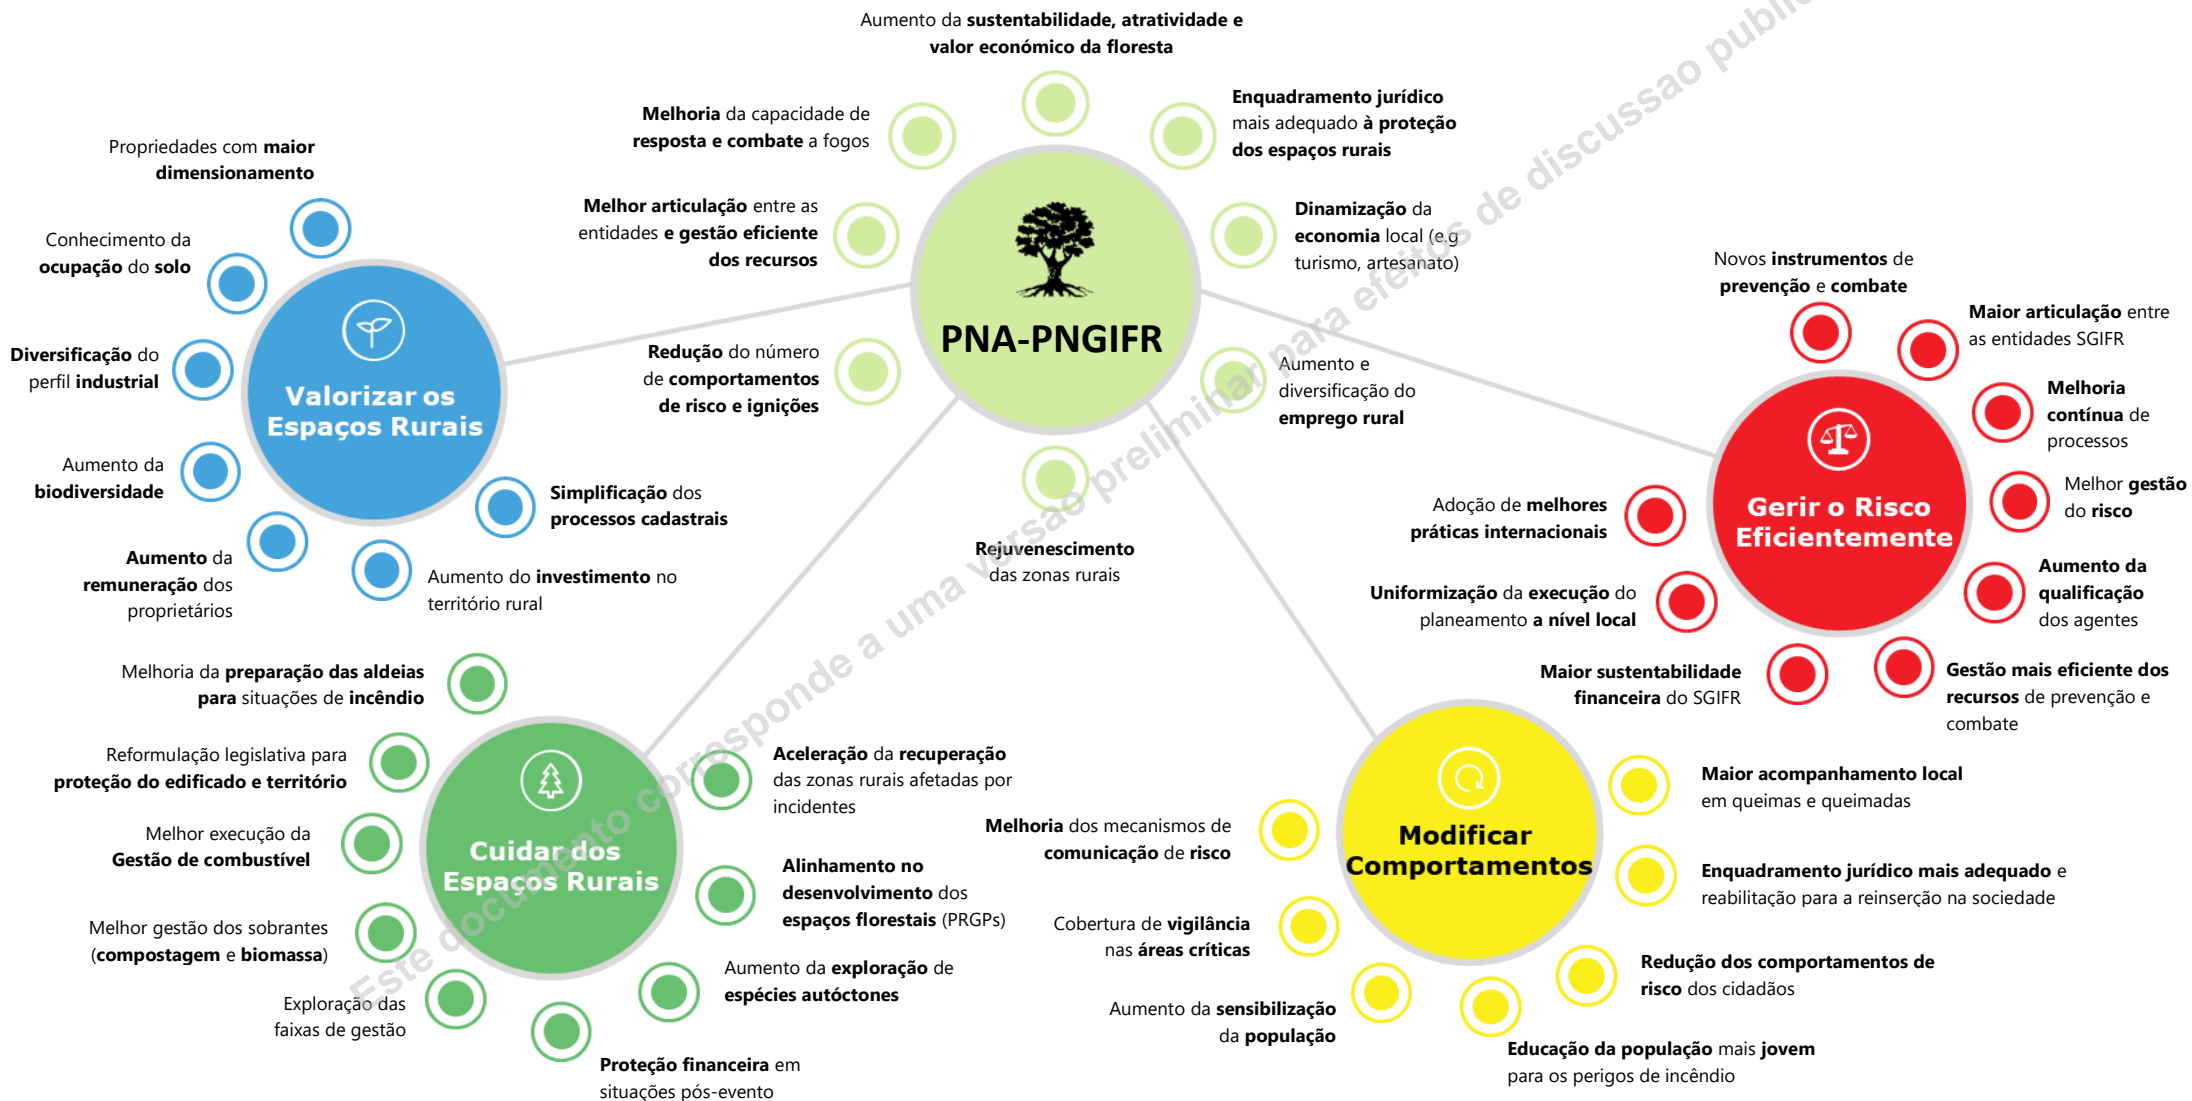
Aumento da sustentabilidade, atratividade e valor económico da floresta

Melhoria da capacidade de resposta e combate a fogos

Enquadramento jurídico mais adequado à proteção dos espaços rurais

Melhor articulação entre as entidades e gestão eficiente dos recursos

Dinamização da economia local (e.g turismo, artesanato)

PNA-PNGIFR

Redução do número de comportamentos de risco e ignições

Aumento e diversificação do emprego rural

Rejuvenescimento das zonas rurais

Propriedades com maior dimensionamento

Conhecimento da ocupação do solo

Diversificação do perfil industrial

Valorizar os Espaços Rurais

Aumento da biodiversidade

Simplificação dos processos cadastrais

Aumento da remuneração dos proprietários

Aumento do investimento no território rural

Novos instrumentos de prevenção e combate

Maior articulação entre as entidades SGIFR

Melhoria contínua de processos

Gerir o Risco Eficientemente

Adoção de melhores práticas internacionais

Melhor gestão do risco

Uniformização da execução do planeamento a nível local

Aumento da qualificação dos agentes

Maior sustentabilidade financeira do SGIFR

Gestão mais eficiente dos recursos de prevenção e combate

Melhoria da preparação das aldeias para situações de incêndio

Reformulação legislativa para proteção do edificado e território

Aceleração da recuperação das zonas rurais afetadas por incidentes

Melhor execução da Gestão de combustível

Cuidar dos Espaços Rurais

Alinhamento no desenvolvimento dos espaços florestais (PRGPs)

Melhor gestão dos sobrantes (compostagem e biomassa)

Aumento da exploração de espécies autóctones

Exploração das faixas de gestão

Proteção financeira em situações pós-evento

Maior acompanhamento local em queimas e queimadas

Melhoria dos mecanismos de comunicação de risco

Modificar Comportamentos

Enquadramento jurídico mais adequado e reabilitação para a reinserção na sociedade

Cobertura de vigilância nas áreas críticas

Redução dos comportamentos de risco dos cidadãos

Aumento da sensibilização da população

Educação da população mais jovem para os perigos de incêndio

Este documento corresponde a uma versão preliminar para efeitos de discussão publi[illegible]